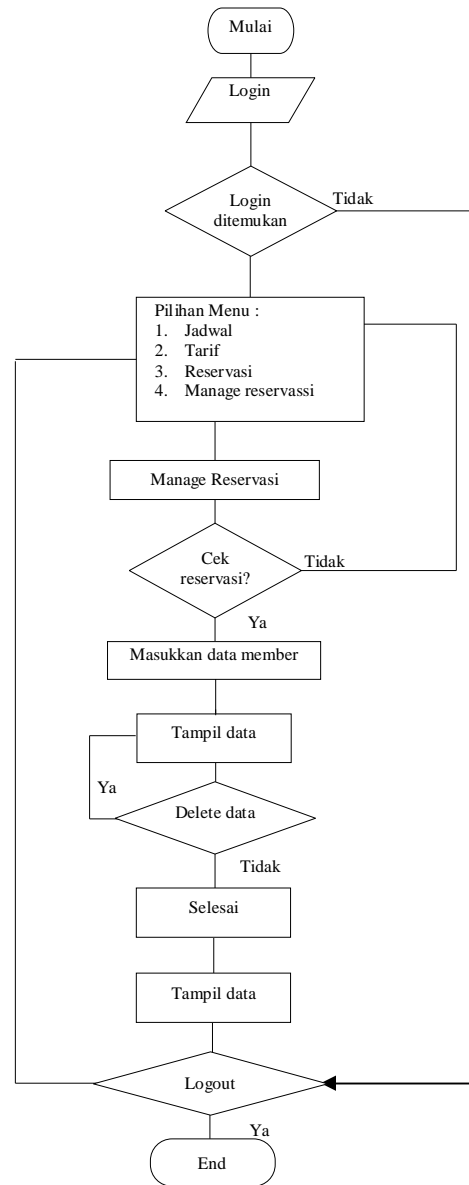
Mulai

Login

Login ditemukan

Tidak

Pilihan Menu :
1. Jadwal
2. Tarif
3. Reservasi
4. Manage reservassi

Manage Reservasi

Cek reservasi?

Tidak

Ya

Masukkan data member

Tampil data

Ya

Delete data

Tidak

Selesai

Tampil data

Logout

Ya

End